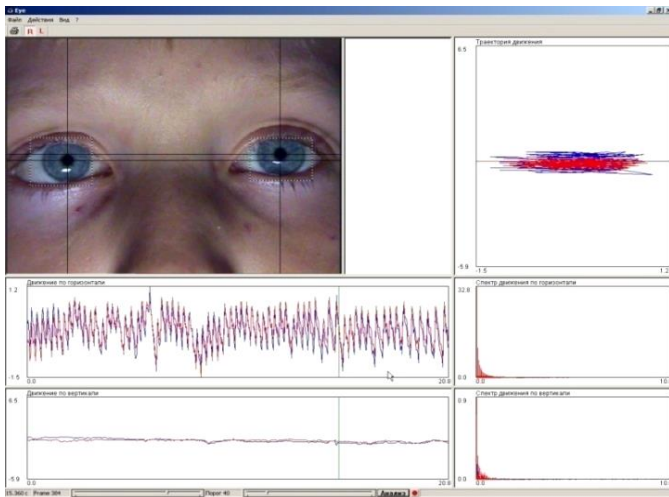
Eye

Файл Действия Вид ?

R L

Траектория движения

6.5

-5.9

-1.5

1.2

Движение по горизонтали

1.2

-1.5

0.0

20.0

Спектр движения по горизонтали

32.8

0.0

0.0

10.

Движение по вертикали

6.5

-5.9

0.0

20.0

Спектр движения по вертикали

0.9

0.0

0.0

10.

15.360 с Frame 384 Порог 40 Анализ